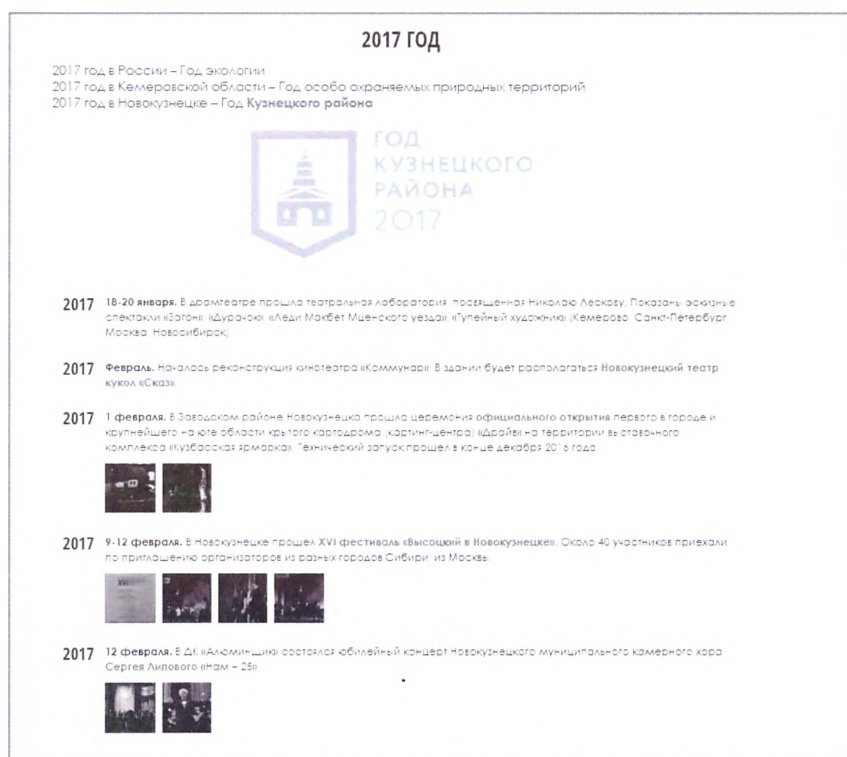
2017 ГОД

2017 год в России – Год экологии
2017 год в Кемеровской области – Год особо охраняемых природных территорий
2017 год в Новокузнецке – Год **Кузнецкого района**

ГОД
КУЗНЕЦКОГО
РАЙОНА
2017

2017 **18-20 января.** В драмтеатре прошла театральная лаборатория, посвященная Николаю Лескову. Показаны эскизные спектакли «Загон», «Дурачок», «Леди Макбет Мценского уезда», «Тупейный художник» (Кемерово, Санкт-Петербург, Москва, Новосибирск).

2017 **Февраль.** Началась реконструкция кинотеатра «Коммунар». В здании будет располагаться Новокузнецкий театр кукол «Сказ».

2017 **1 февраля.** В Заводском районе Новокузнецка прошла церемония официального открытия первого в городе и крупнейшего на юге области крытого картодрома (картинг-центра) «Драйв» на территории выставочного комплекса «Кузбасская ярмарка». Технический запуск прошел в конце декабря 2016 года.

2017 **9-12 февраля.** В Новокузнецке прошел **XVI фестиваль «Высоцкий в Новокузнецке»**. Около 40 участников приехали по приглашению организаторов из разных городов Сибири, из Москвы.

2017 **12 февраля.** В ДК «Алюминщик» состоялся юбилейный концерт Новокузнецкого муниципального камерного хора Сергея Липового «Нам – 25».